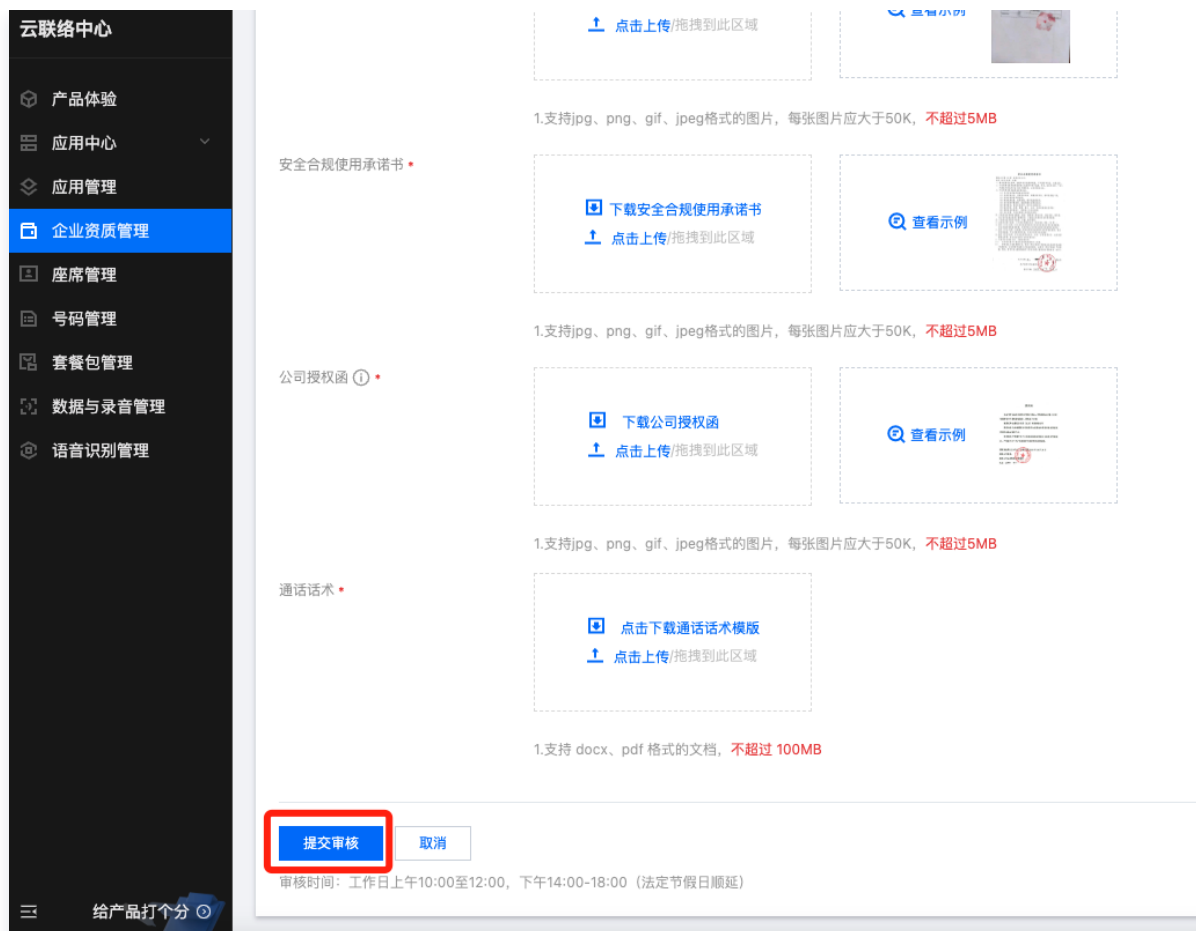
云联络中心

产品体验
应用中心
应用管理
企业资质管理
座席管理
号码管理
套餐包管理
数据与录音管理
语音识别管理

点击上传/拖拽到此区域

查看示例

1.支持jpg、png、gif、jpeg格式的图片，每张图片应大于50K，不超过5MB

安全合规使用承诺书 *

下载安全合规使用承诺书
点击上传/拖拽到此区域

查看示例

1.支持jpg、png、gif、jpeg格式的图片，每张图片应大于50K，不超过5MB

公司授权函 *

下载公司授权函
点击上传/拖拽到此区域

查看示例

1.支持jpg、png、gif、jpeg格式的图片，每张图片应大于50K，不超过5MB

通话话术 *

点击下载通话话术模版
点击上传/拖拽到此区域

1.支持 docx、pdf 格式的文档，不超过 100MB

提交审核 取消

审核时间：工作日上午10:00至12:00，下午14:00-18:00（法定节假日顺延）

给产品打个分